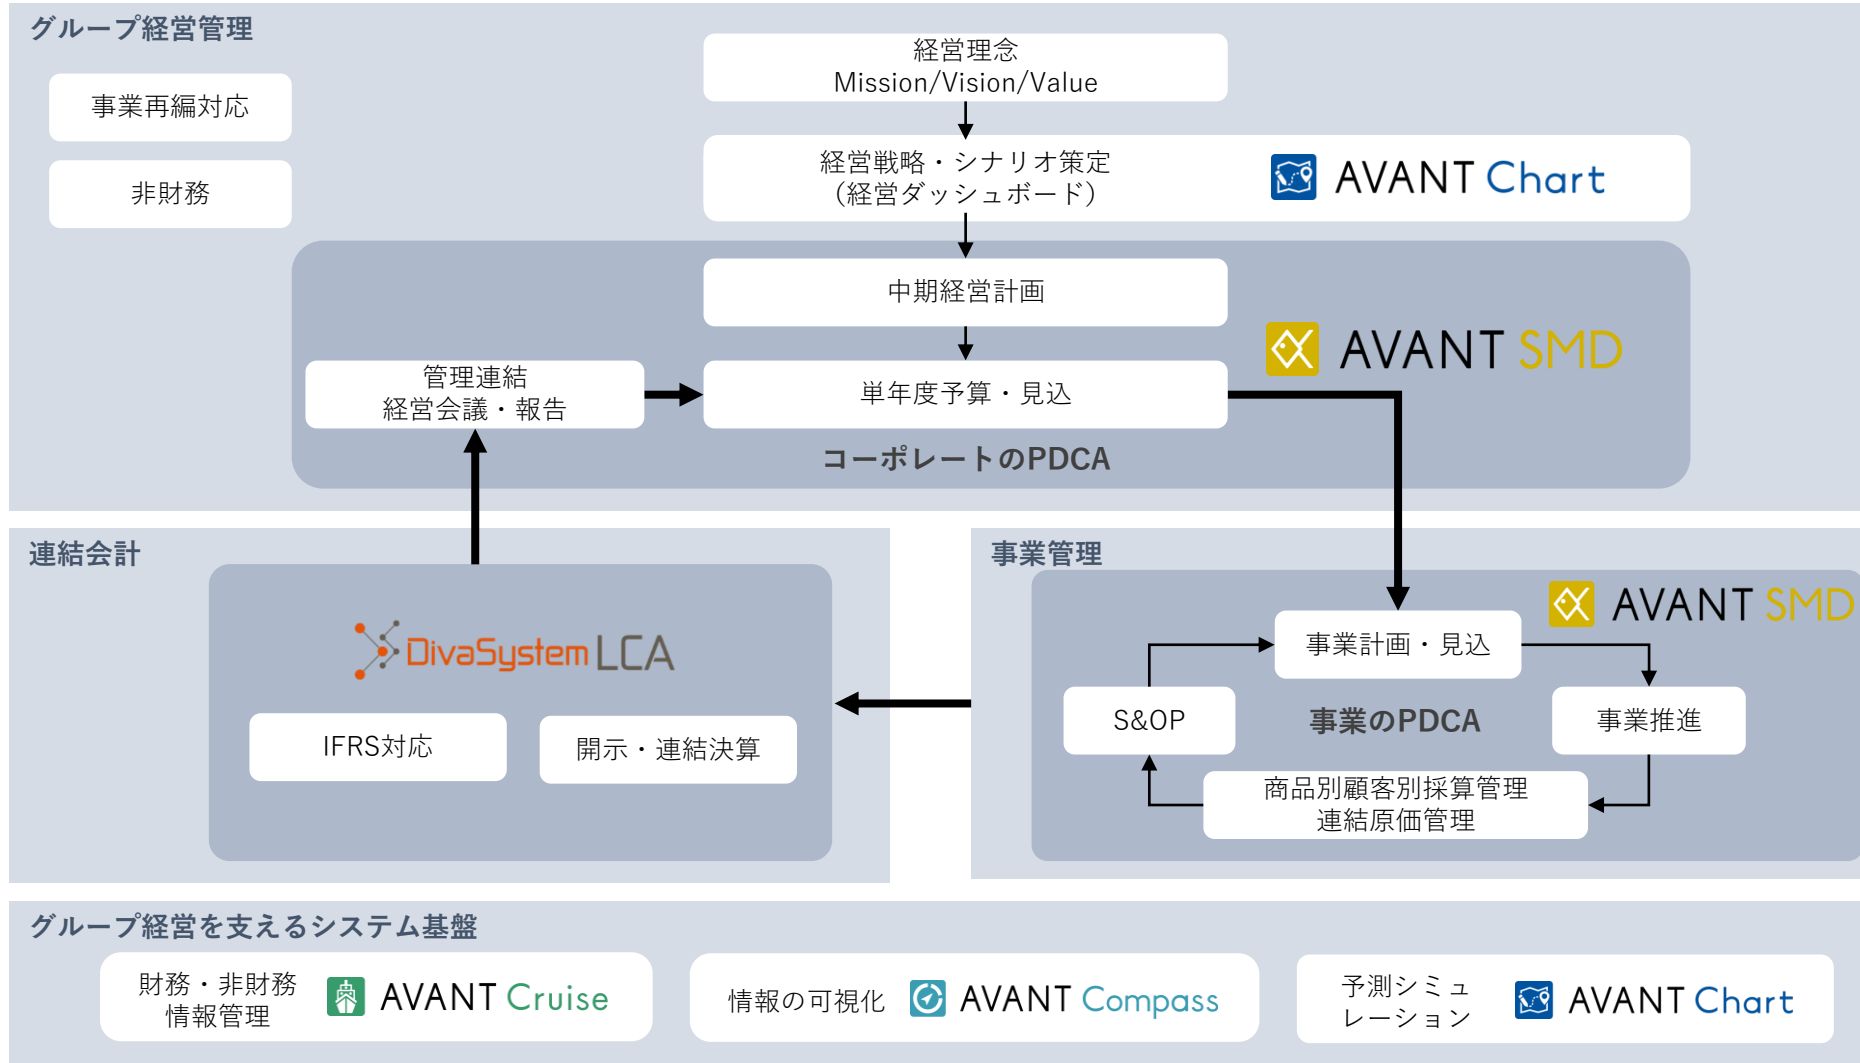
グループ経営管理

事業再編対応

非財務

経営理念
Mission/Vision/Value

経営戦略・シナリオ策定
(経営ダッシュボード)

AVANT Chart

中期経営計画

AVANT SMD

管理連結
経営会議・報告

単年度予算・見込

コーポレートのPDCA

連結会計

DivaSystem LCA

IFRS対応

開示・連結決算

事業管理

AVANT SMD

事業計画・見込

S&OP

事業のPDCA

事業推進

商品別顧客別採算管理
連結原価管理

グループ経営を支えるシステム基盤

財務・非財務
情報管理

AVANT Cruise

情報の可視化

AVANT Compass

予測シミュレーション

AVANT Chart